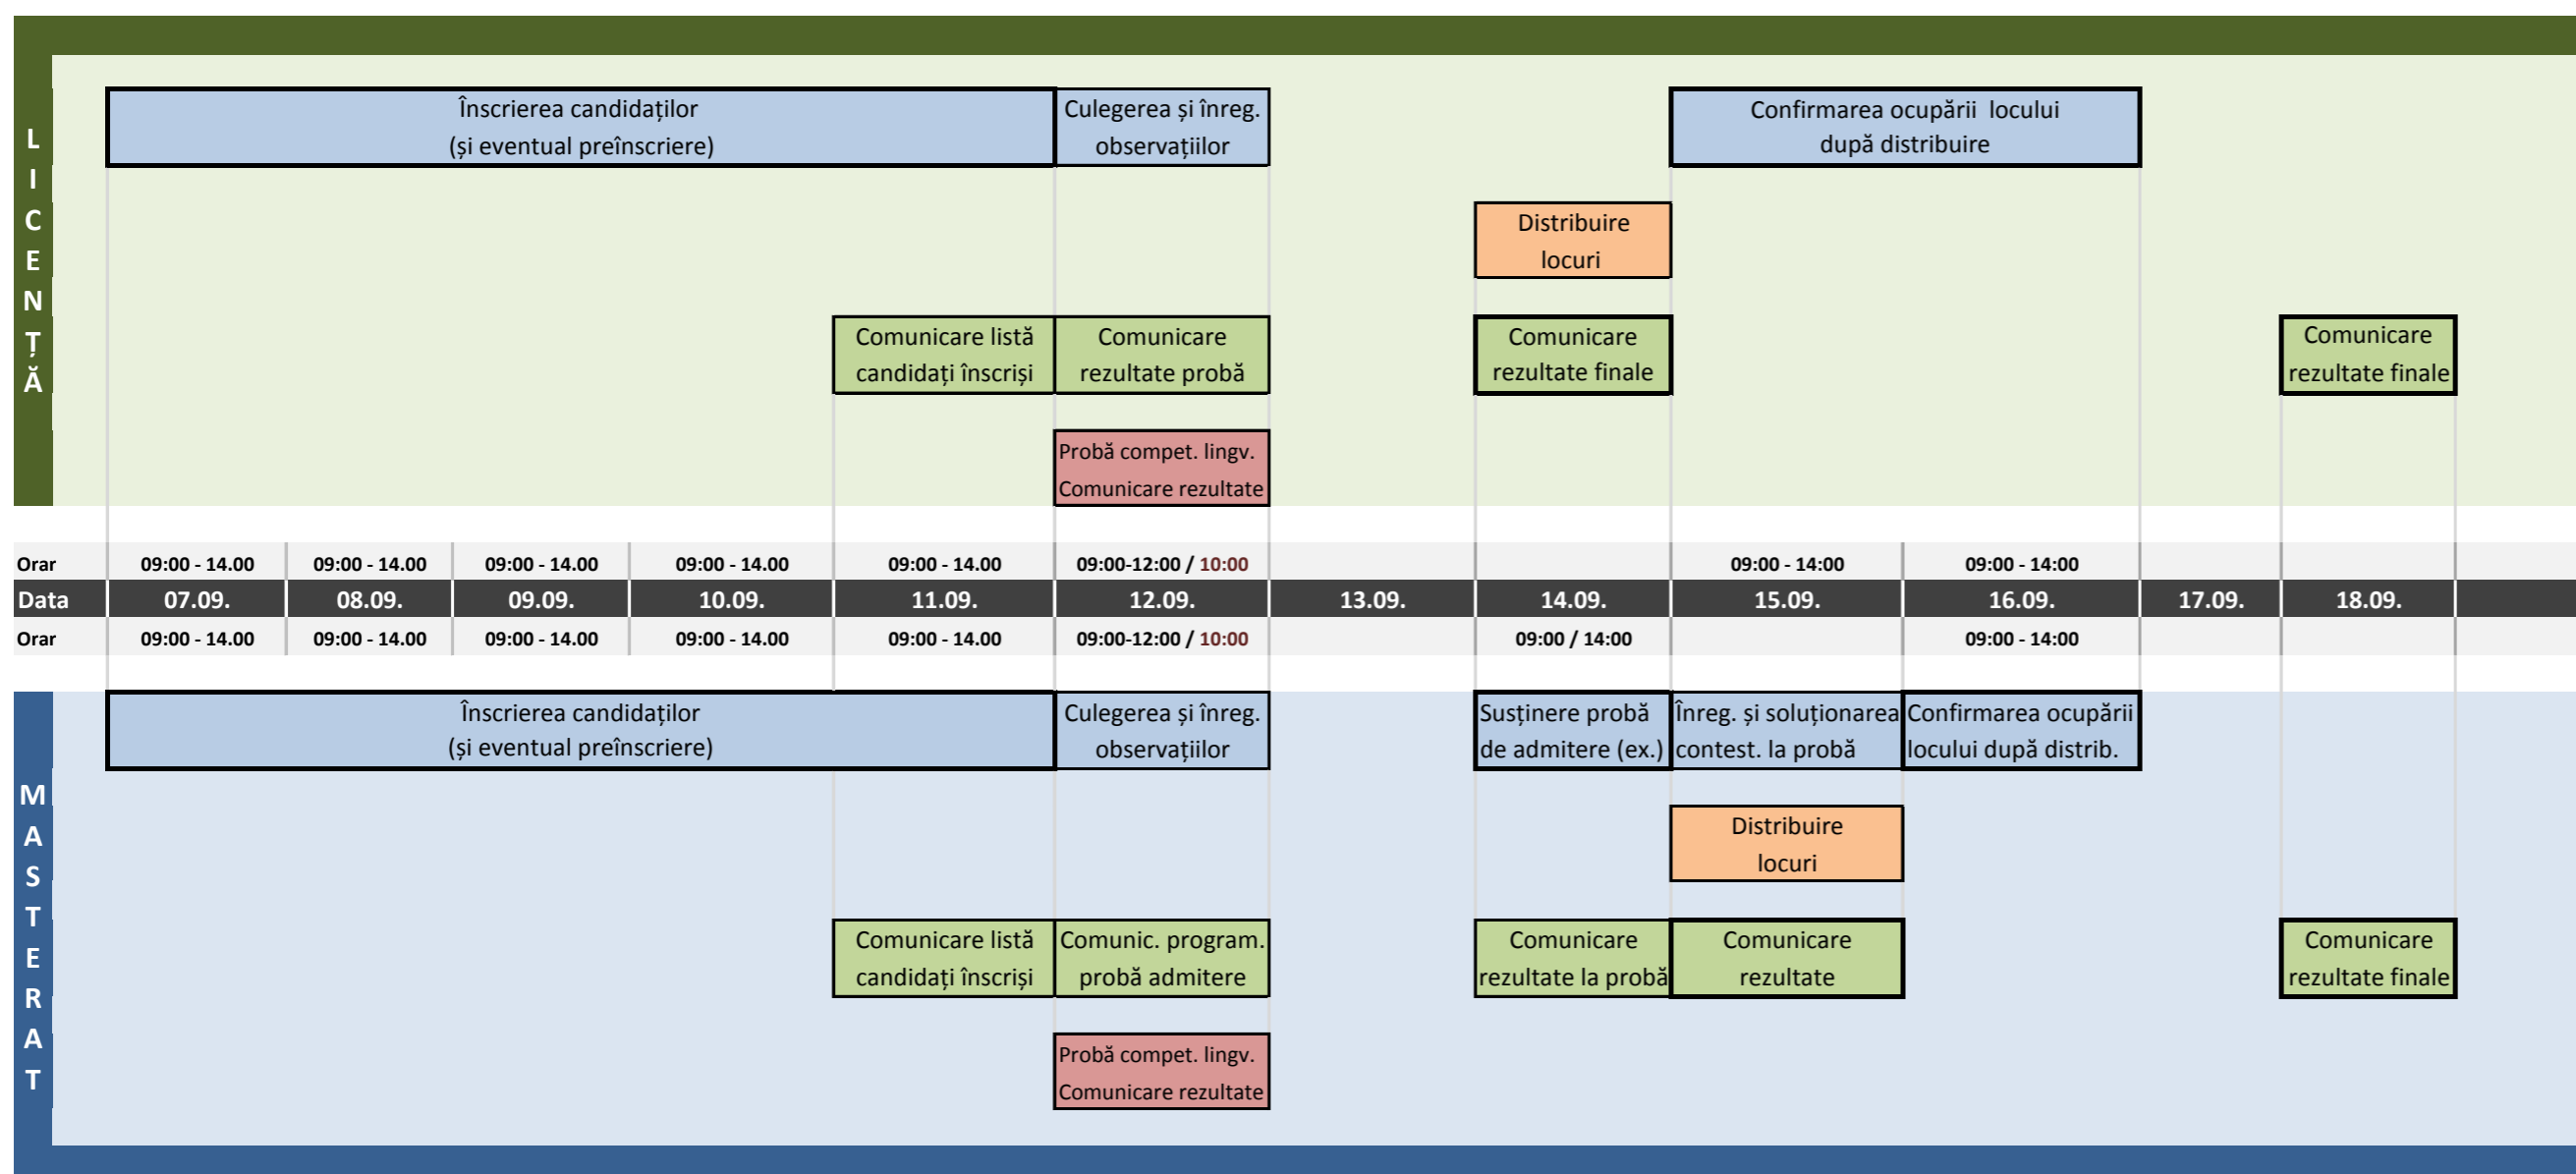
LICENȚĂ

Înscrierea candidaților (și eventual preînscriere)

Culegerea și înreg. observațiilor

Confirmarea ocupării locului după distribuire

Distribuire locuri

Comunicare listă candidați înscriși

Comunicare rezultate probă

Comunicare rezultate finale

Comunicare rezultate finale

Probă compet. lingv. Comunicare rezultate

| Orar | 09:00 - 14.00 | 09:00 - 14.00 | 09:00 - 14.00 | 09:00 - 14.00 | 09:00 - 14.00 | 09:00-12:00 / 10:00 | | | 09:00 - 14:00 | 09:00 - 14:00 | | |
|---|---|---|---|---|---|---|---|---|---|---|---|---|
| Data | 07.09. | 08.09. | 09.09. | 10.09. | 11.09. | 12.09. | 13.09. | 14.09. | 15.09. | 16.09. | 17.09. | 18.09. |
| Orar | 09:00 - 14.00 | 09:00 - 14.00 | 09:00 - 14.00 | 09:00 - 14.00 | 09:00 - 14.00 | 09:00-12:00 / 10:00 | | 09:00 / 14:00 | | 09:00 - 14:00 | | |

MASTERAT

Înscrierea candidaților (și eventual preînscriere)

Culegerea și înreg. observațiilor

Susținere probă de admitere (ex.)

Înreg. și soluționarea contest. la probă

Confirmarea ocupării locului după distrib.

Distribuire locuri

Comunicare listă candidați înscriși

Comunic. program. probă admitere

Comunicare rezultate la probă

Comunicare rezultate

Comunicare rezultate finale

Probă compet. lingv. Comunicare rezultate